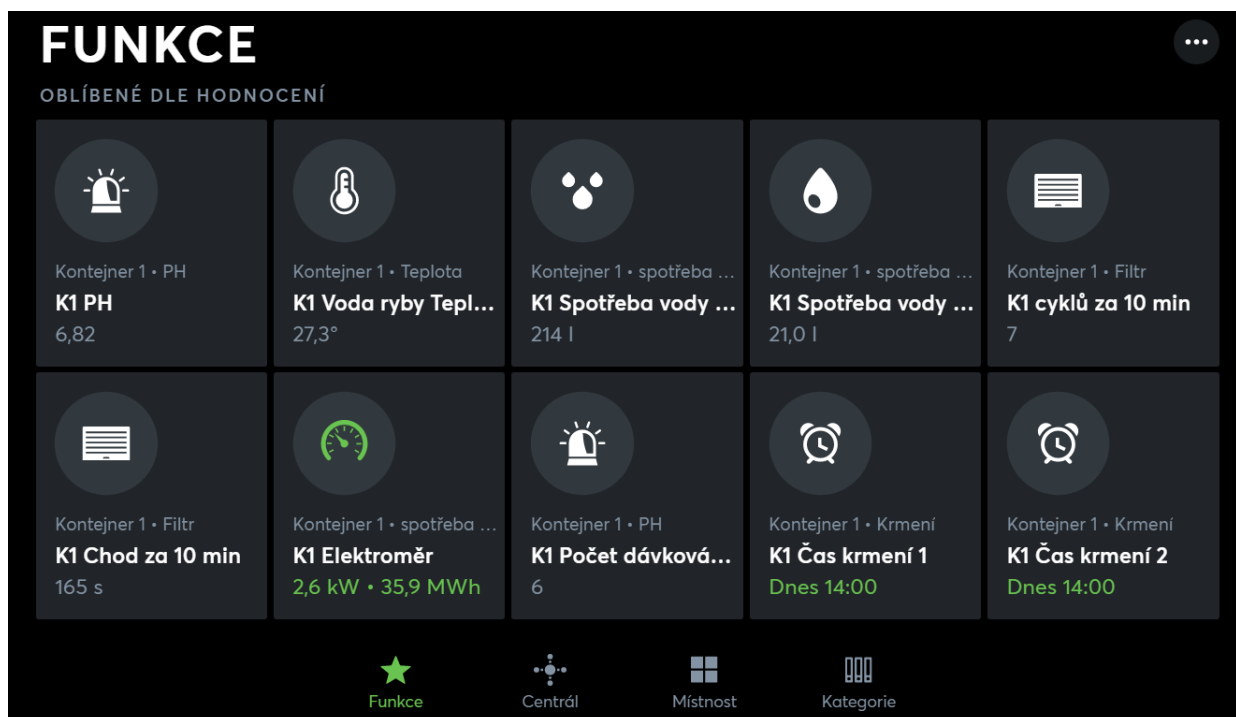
FUNKCE

OBLÍBENÉ DLE HODNOCENÍ

Kontejner 1 • PH
K1 PH
6,82

Kontejner 1 • Teplota
K1 Voda ryby Tepl...
27,3°

Kontejner 1 • spotřeba ...
K1 Spotřeba vody ...
214 l

Kontejner 1 • spotřeba ...
K1 Spotřeba vody ...
21,0 l

Kontejner 1 • Filtr
K1 cyklů za 10 min
7

Kontejner 1 • Filtr
K1 Chod za 10 min
165 s

Kontejner 1 • spotřeba ...
K1 Elektroměr
2,6 kW • 35,9 MWh

Kontejner 1 • PH
K1 Počet dávková...
6

Kontejner 1 • Krmení
K1 Čas krmení 1
Dnes 14:00

Kontejner 1 • Krmení
K1 Čas krmení 2
Dnes 14:00

Funkce
Centrál
Místnost
Kategorie